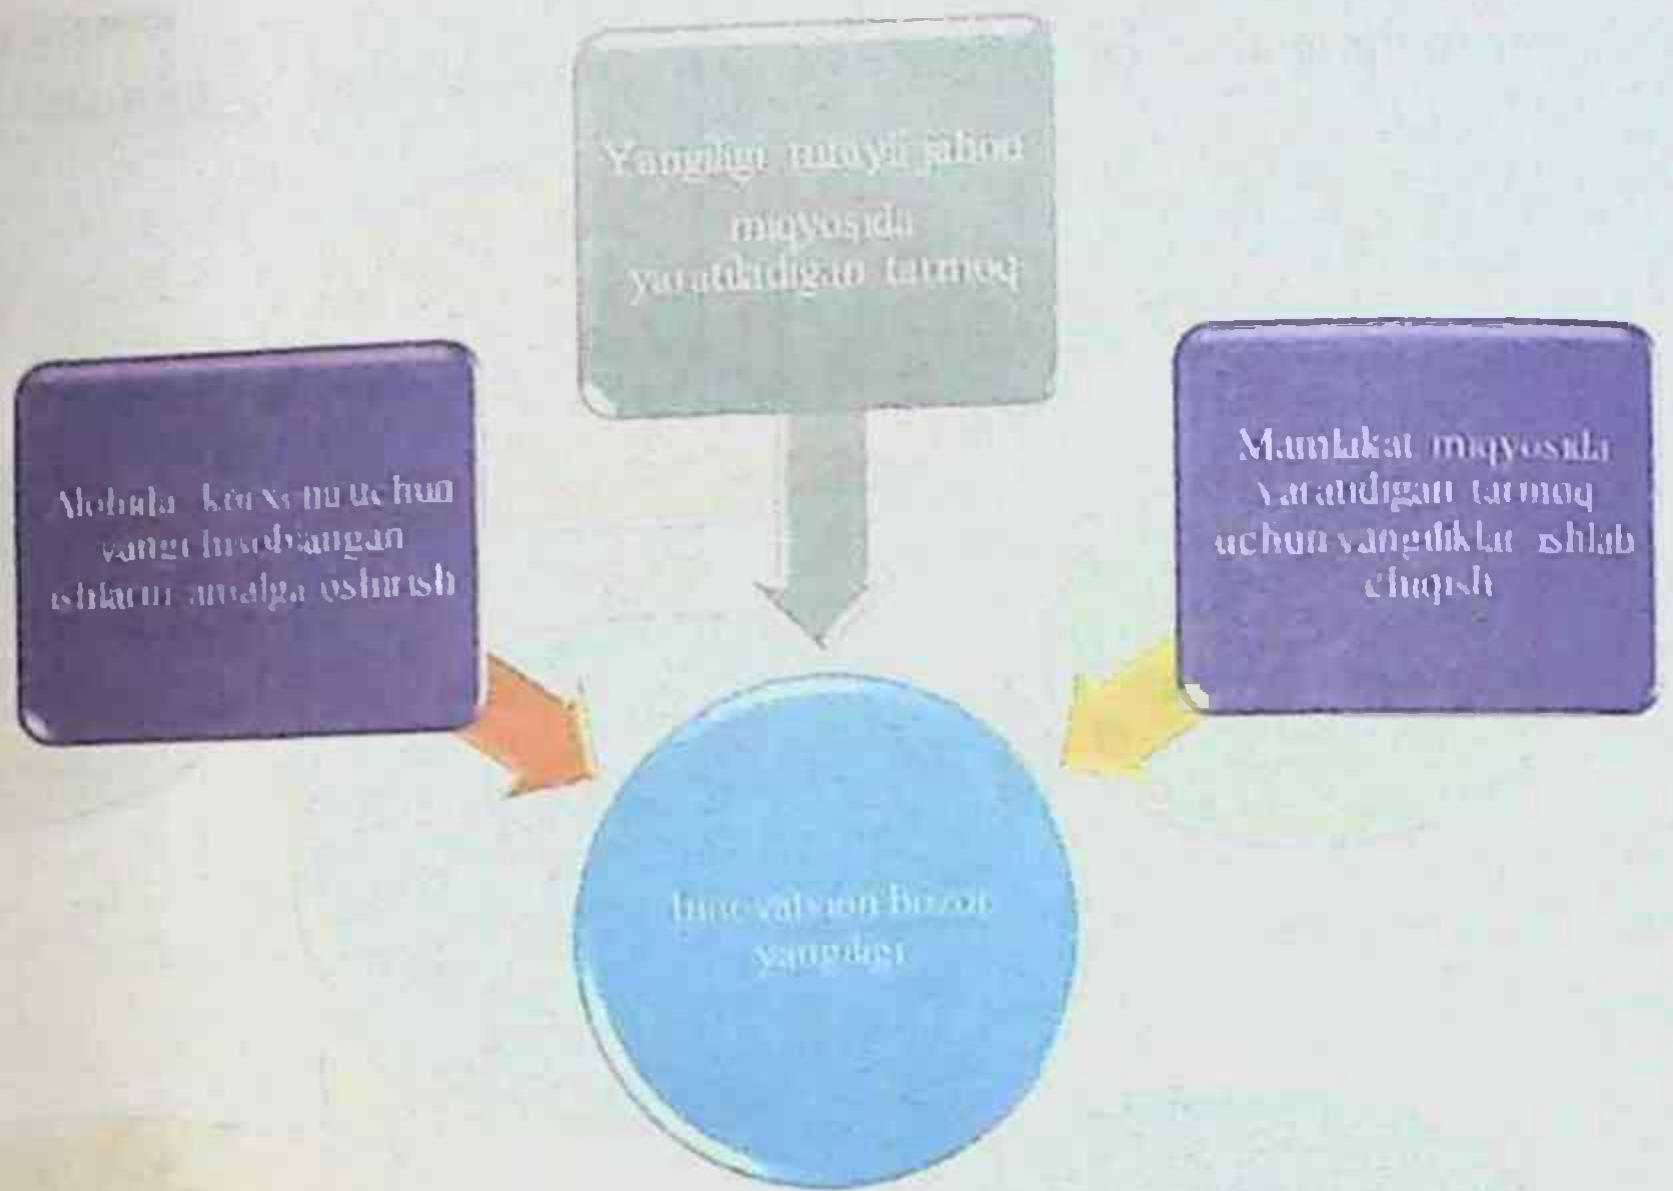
Yangiligi miqyosi jahon miqyosida yaratiladigan tarmoq

Mohala korxona uchun yangi hisoblangan ishlarni amalga oshirish

Mamlakat miqyosida yaratiladigan tarmoq uchun yangiliklar ishlab chiqish

Innovatsion Bozor yangiligi